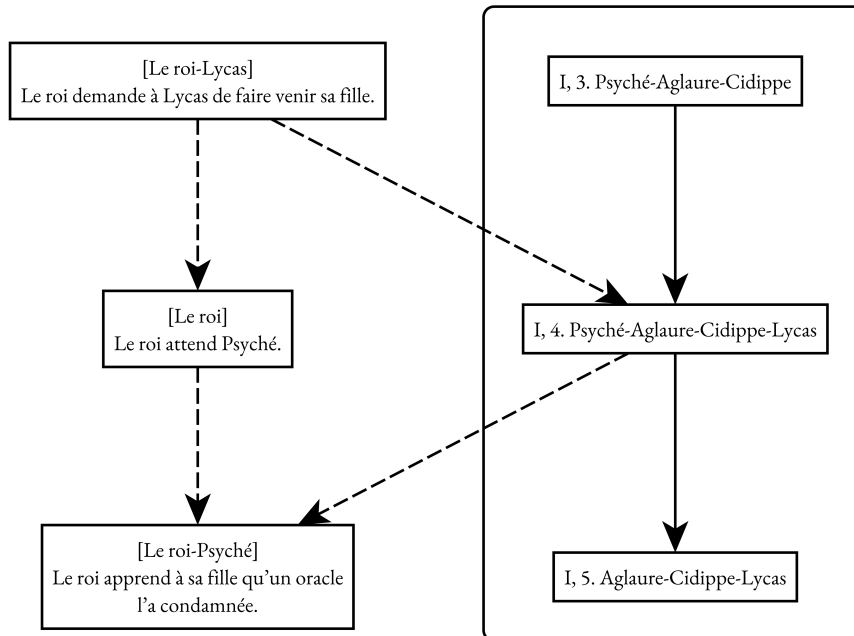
[Le roi-Lycas]
Le roi demande à Lycas de faire venir sa fille.

[Le roi]
Le roi attend Psyché.

[Le roi-Psyché]
Le roi apprend à sa fille qu'un oracle l'a condamnée.

I, 3. Psyché-Aglaure-Cidippe

I, 4. Psyché-Aglaure-Cidippe-Lycas

I, 5. Aglaure-Cidippe-Lycas